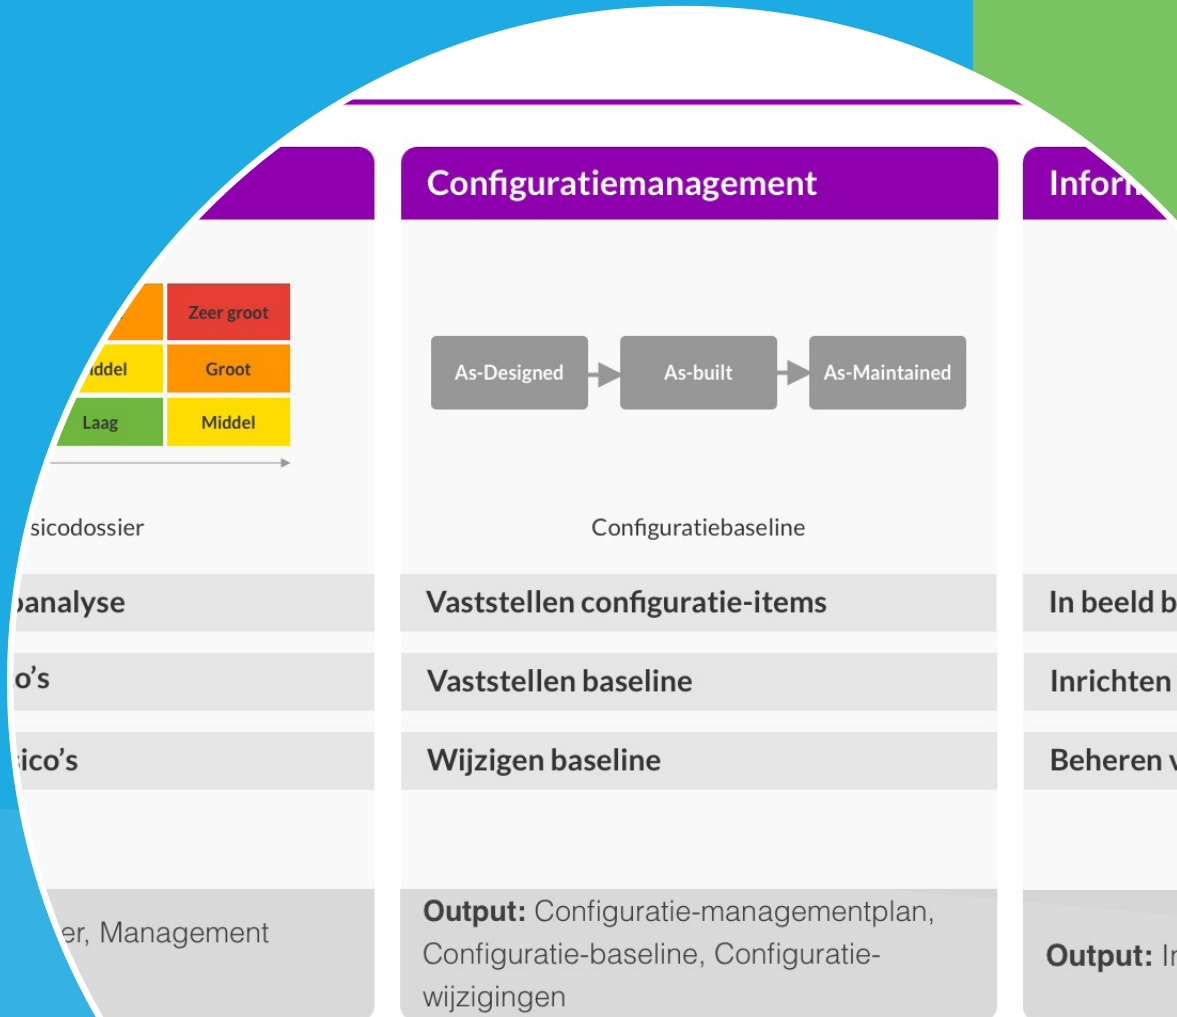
Zeer groot

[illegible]ddel

Groot

Laag

Middel

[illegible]sicodossier

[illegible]analyse

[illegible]o's

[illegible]ico's

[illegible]er, Management

Configuratiemanagement

As-Designed

As-built

As-Maintained

Configuratiebaseline

Vaststellen configuratie-items

Vaststellen baseline

Wijzigen baseline

Output: Configuratie-managementplan, Configuratie-baseline, Configuratie-wijzigingen

Infor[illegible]

In beeld b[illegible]

Inrichten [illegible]

Beheren v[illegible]

Output: In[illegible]